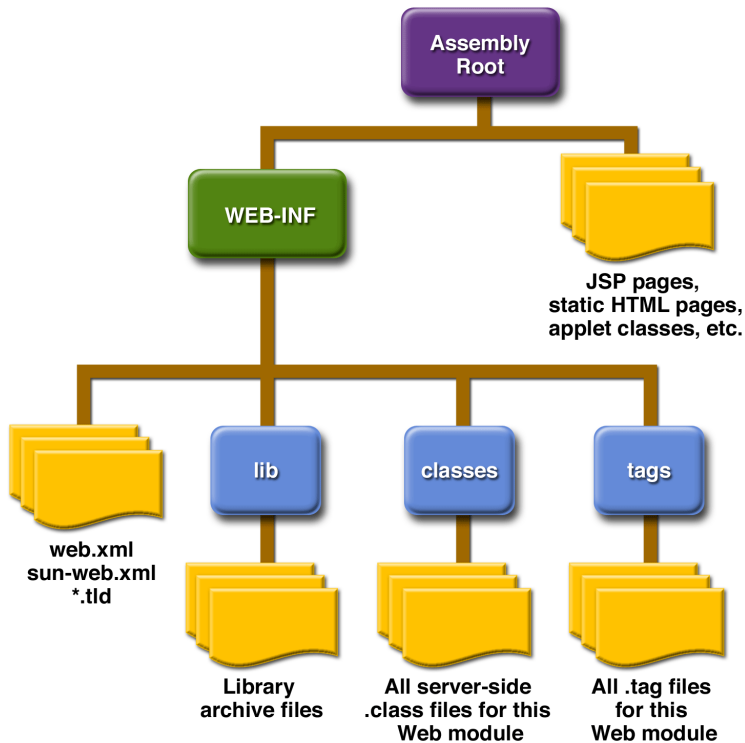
Assembly Root

WEB-INF

JSP pages, static HTML pages, applet classes, etc.

web.xml
sun-web.xml
*.tld

lib

Library archive files

classes

All server-side .class files for this Web module

tags

All .tag files for this Web module